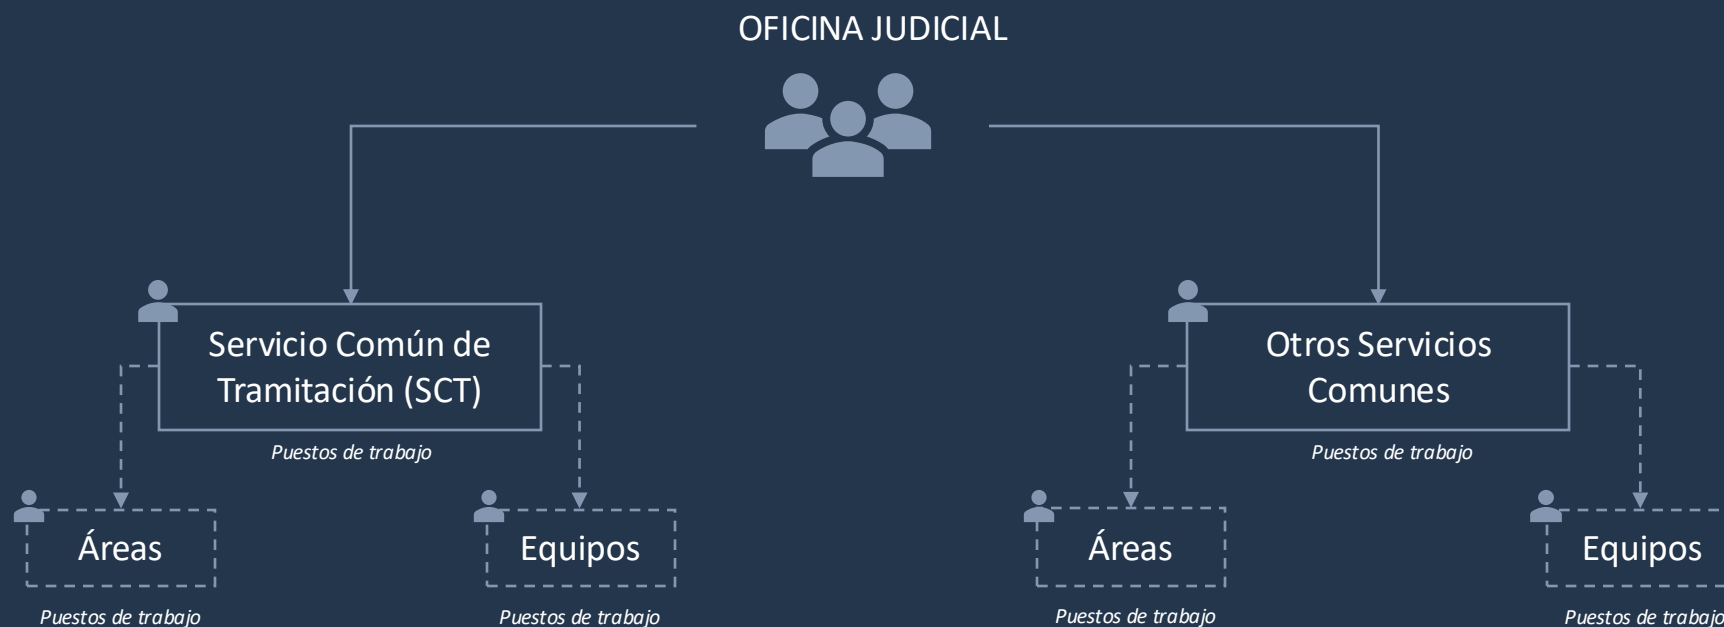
OFICINA JUDICIAL

Servicio Común de Tramitación (SCT)

Puestos de trabajo

Áreas

Puestos de trabajo

Equipos

Puestos de trabajo

Otros Servicios Comunes

Puestos de trabajo

Áreas

Puestos de trabajo

Equipos

Puestos de trabajo